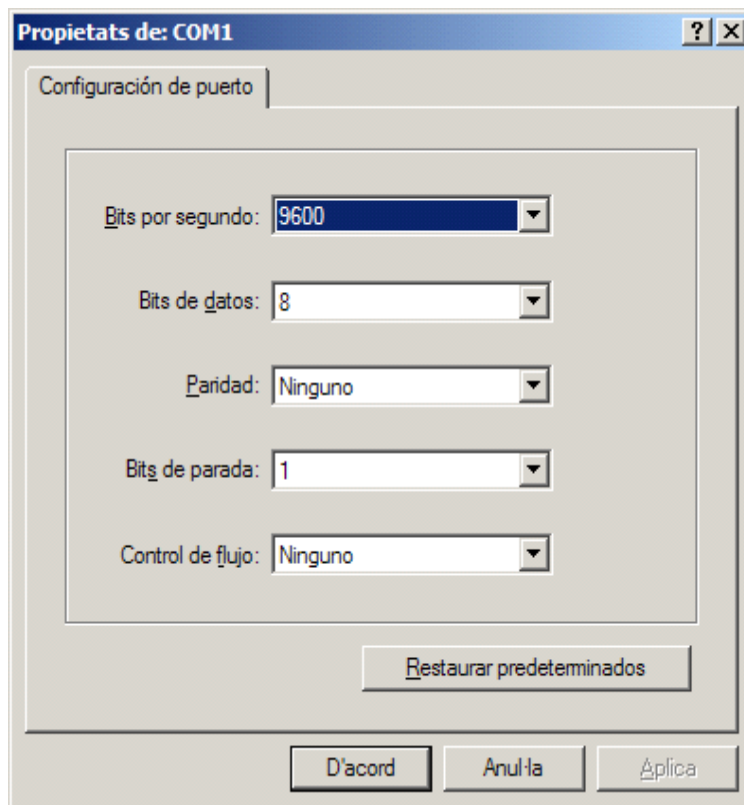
Propietats de: COM1

?

X

Configuración de puerto

Bits por segundo: 9600

Bits de datos: 8

Paridad: Ninguno

Bits de parada: 1

Control de flujo: Ninguno

Restaurar predeterminados

D'acord

Anul·la

Aplica